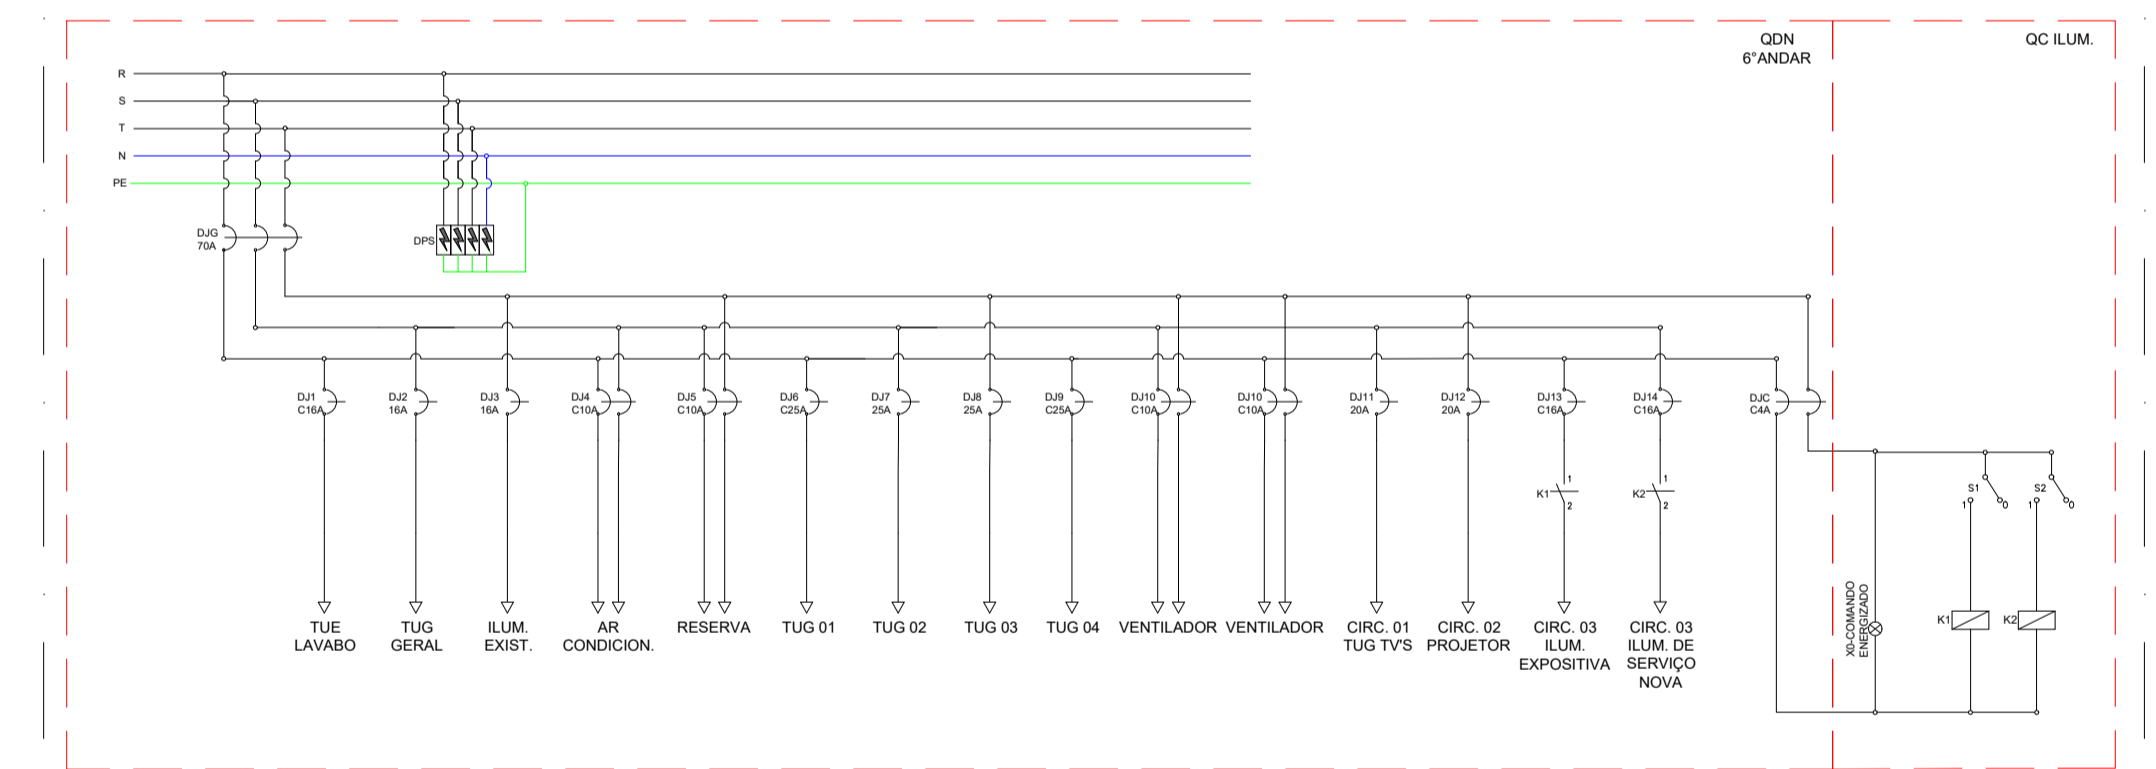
QDN
6°ANDAR

QC ILUM.

R
S
T
N
PE

DJG
70A

DPS

DJ1
C16A

DJ2
16A

DJ3
16A

DJ4
C10A

DJ5
C10A

DJ6
C25A

DJ7
25A

DJ8
25A

DJ9
C25A

DJ10
C10A

DJ10
C10A

DJ11
20A

DJ12
20A

DJ13
C16A

DJ14
C16A

DJC
C4A

1
K1
2

1
K2
2

S1
1
0

S2
1
0

X0-COMANDO
ENERGIZADO

K1

K2

TUE
LAVABO

TUG
GERAL

ILUM.
EXIST.

AR
CONDICION.

RESERVA

TUG 01

TUG 02

TUG 03

TUG 04

VENTILADOR

VENTILADOR

CIRC. 01
TUG TV'S

CIRC. 02
PROJETOR

CIRC. 03
ILUM.
EXPOSITIVA

CIRC. 03
ILUM. DE
SERVIÇO
NOVA